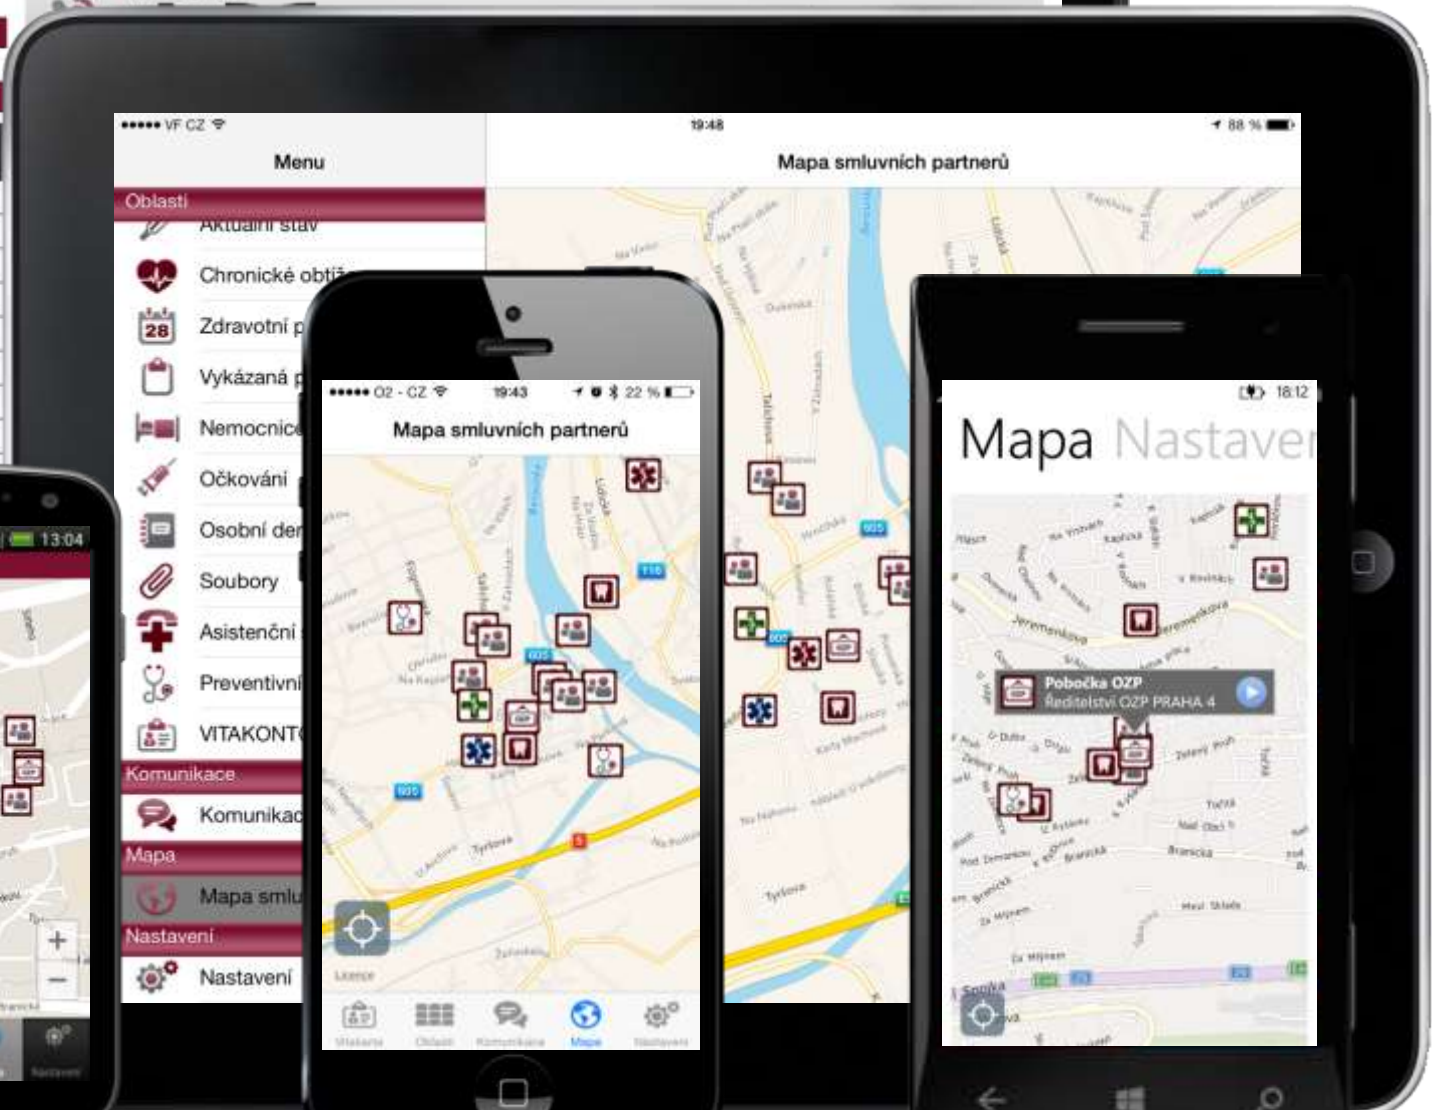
••••• VF CZ
19:48
88 %
Menu
Mapa smluvních partnerů
Oblasti
Aktuální stav
Chronické obtíž
28
Zdravotní p
Vykázaná p
Nemocnice
Očkování
Osobní de
Soubory
Asistenční
Preventivní
VITAKONT
Komunikace
Komunikac
Mapa
Mapa smlu
Nastavení
Nastavení

13:04

••••• O2 - CZ
19:43
22 %
Mapa smluvních partnerů
Licence
Vitakarta
Oblasti
Komunikace
Mapa
Nastavení

18:12
Mapa Nastaven
Pobočka OZP
Ředitelství OZP PRAHA 4